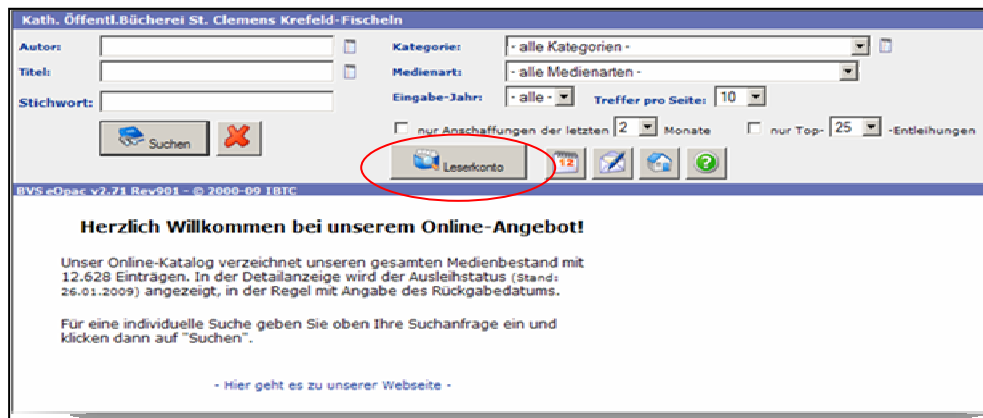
Kath. Öffentl.Bücherei St. Clemens Krefeld-Fischeln

Autor:

Titel:

Stichwort:

Suchen

Kategorie: - alle Kategorien -

Medienart: - alle Medienarten -

Eingabe-Jahr: - alle -

Treffer pro Seite: 10

nur Anschaffungen der letzten 2 Monate

nur Top- 25 -Entleihungen

Leserkonto

12

BVS eOpac v2.71 Rev901 - © 2000-09 IBTC

Herzlich Willkommen bei unserem Online-Angebot!

Unser Online-Katalog verzeichnet unseren gesamten Medienbestand mit 12.628 Einträgen. In der Detailanzeige wird der Ausleihstatus (Stand: 26.01.2009) angezeigt, in der Regel mit Angabe des Rückgabedatums.

Für eine individuelle Suche geben Sie oben Ihre Suchanfrage ein und klicken dann auf "Suchen".

- Hier geht es zu unserer Webseite -